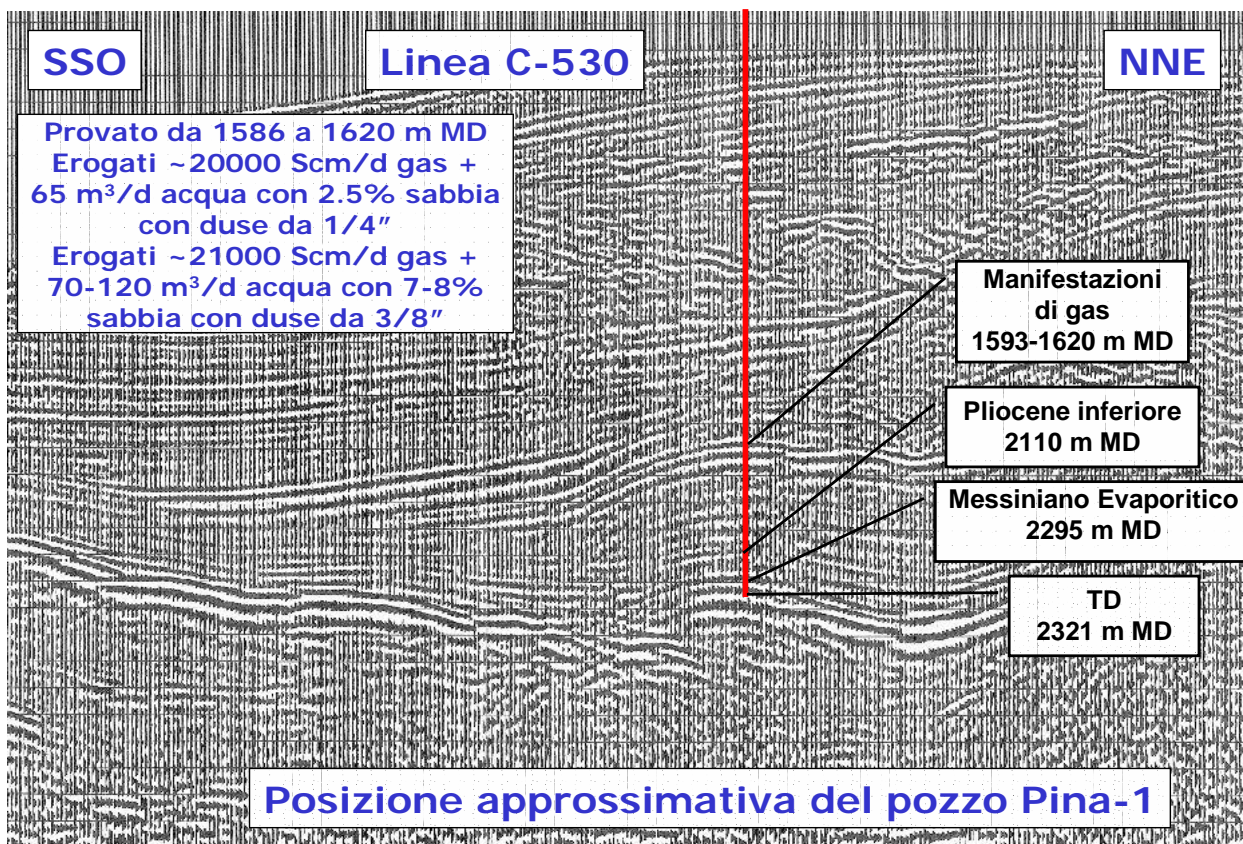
SSO

Linea C-530

NNE

Provato da 1586 a 1620 m MD
Erogati ~20000 Scm/d gas + 65 $m^3$/d acqua con 2.5% sabbia con duse da 1/4″
Erogati ~21000 Scm/d gas + 70-120 $m^3$/d acqua con 7-8% sabbia con duse da 3/8″

Manifestazioni di gas
1593-1620 m MD

Pliocene inferiore
2110 m MD

Messiniano Evaporitico
2295 m MD

TD
2321 m MD

Posizione approssimativa del pozzo Pina-1